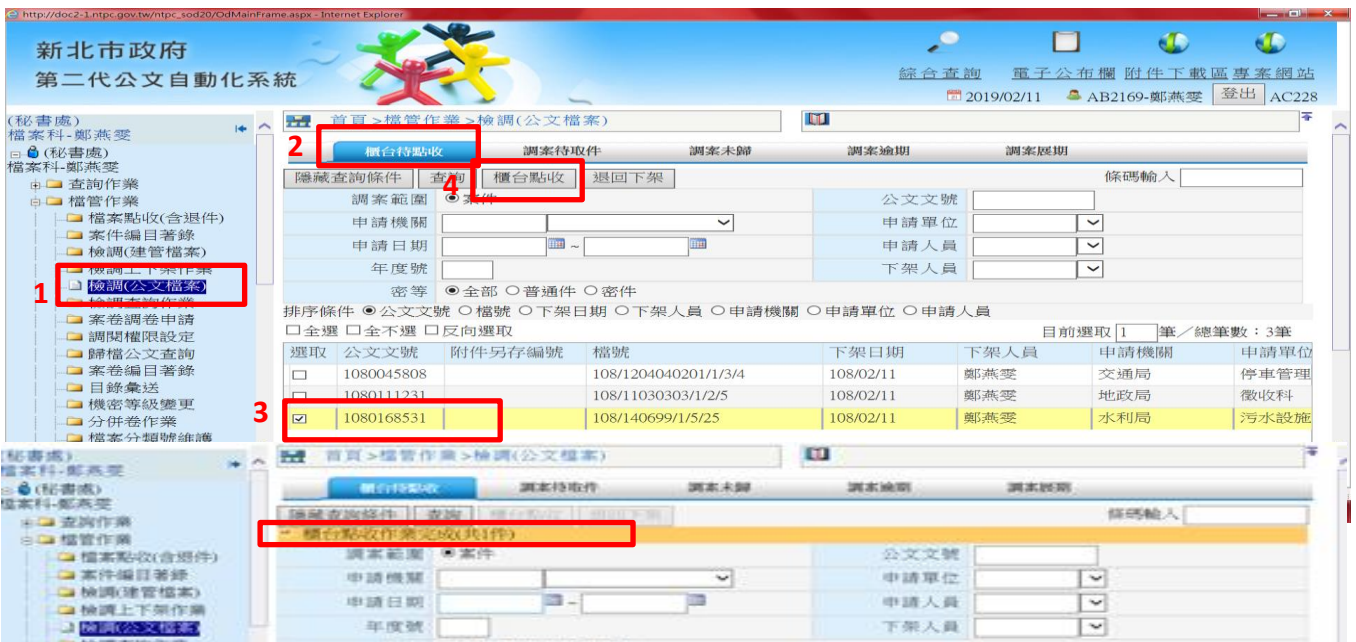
http://doc2-1.ntpc.gov.tw/ntpc_sod20/OdMainFrame.aspx - Internet Explorer

新北市政府
第二代公文自動化系統

綜合查詢 電子公布欄 附件下載區 專案網站

2019/02/11 AB2169-鄭燕雯 登出 AC228

(秘書處)
檔案科-鄭燕雯
(秘書處)
檔案科-鄭燕雯
查詢作業
檔管作業
檔案點收(含退件)
案件編目著錄
檢調(建管檔案)
檢調上下架作業
檢調(公文檔案)
檢調查詢作業
案卷調卷申請
調閱權限設定
歸檔公文查詢
案卷編目著錄
目錄彙送
機密等級變更
分併卷作業
檔案分類號維護

1

首頁 > 檔管作業 > 檢調(公文檔案)

2

櫃台待點收 調案待取件 調案未歸 調案逾期 調案展期

隱藏查詢條件 查詢 櫃台點收 退回下架

4

條碼輸入

| 調案範圍 | ◉ 案件 | 公文文號 | |
|---|---|---|---|
| 申請機關 | | 申請單位 | |
| 申請日期 | ~ | 申請人員 | |
| 年度號 | | 下架人員 | |
| 密等 | ◉ 全部 ○ 普通件 ○ 密件 | | |

排序條件 ◉ 公文文號 ○ 檔號 ○ 下架日期 ○ 下架人員 ○ 申請機關 ○ 申請單位 ○ 申請人員

□全選 □全不選 □反向選取

目前選取 1 筆/總筆數:3筆

| 選取 | 公文文號 | 附件另存編號 | 檔號 | 下架日期 | 下架人員 | 申請機關 | 申請單位 |
|---|---|---|---|---|---|---|---|
| □ | 1080045808 | | 108/1204040201/1/3/4 | 108/02/11 | 鄭燕雯 | 交通局 | 停車管理 |
| □ | 1080111231 | | 108/11030303/1/2/5 | 108/02/11 | 鄭燕雯 | 地政局 | 徵收科 |
| ☑ | 1080168531 | | 108/140699/1/5/25 | 108/02/11 | 鄭燕雯 | 水利局 | 污水設施 |

3

(秘書處)
檔案科-鄭燕雯
(秘書處)
檔案科-鄭燕雯
查詢作業
檔管作業
檔案點收(含退件)
案件編目著錄
檢調(建管檔案)
檢調上下架作業
檢調(公文檔案)

首頁 > 檔管作業 > 檢調(公文檔案)

櫃台待點收 調案待取件 調案未歸 調案逾期 調案展期

隱藏查詢條件 查詢 櫃台點收 退回下架

條碼輸入

櫃台點收作業完成(共1件)

| 調案範圍 | ◉ 案件 | 公文文號 | |
|---|---|---|---|
| 申請機關 | | 申請單位 | |
| 申請日期 | - | 申請人員 | |
| 年度號 | | 下架人員 | |